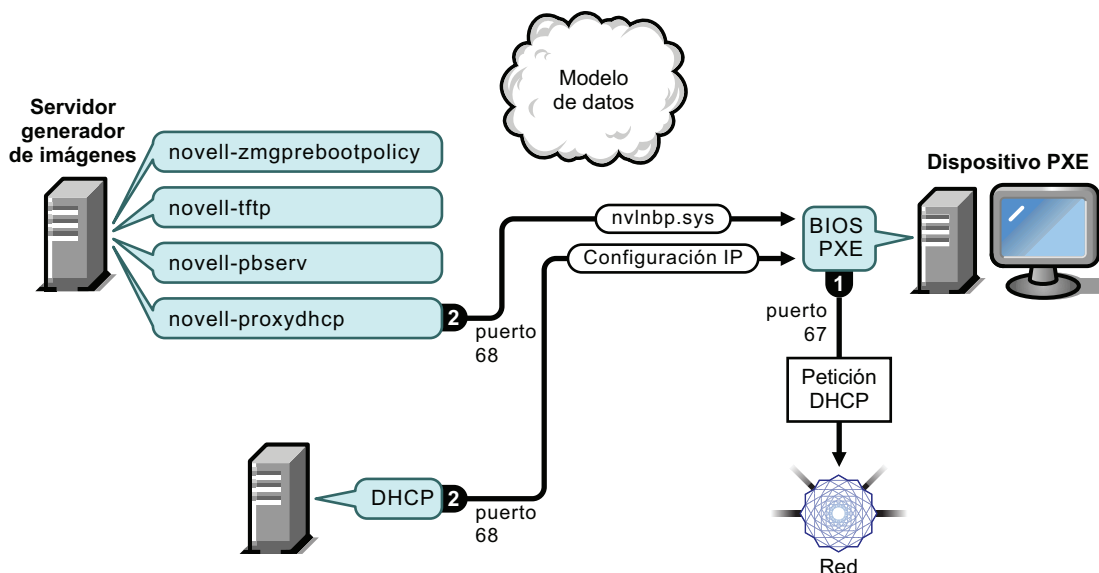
Modelo de datos

Servidor generador de imágenes

novell-zmgprebootpolicy

novell-tftp

novell-pbserv

novell-proxydhcp

2

puerto 68

nvlnbp.sys

Configuración IP

Dispositivo PXE

BIOS PXE

1

puerto 67

Petición DHCP

DHCP

2

puerto 68

Red